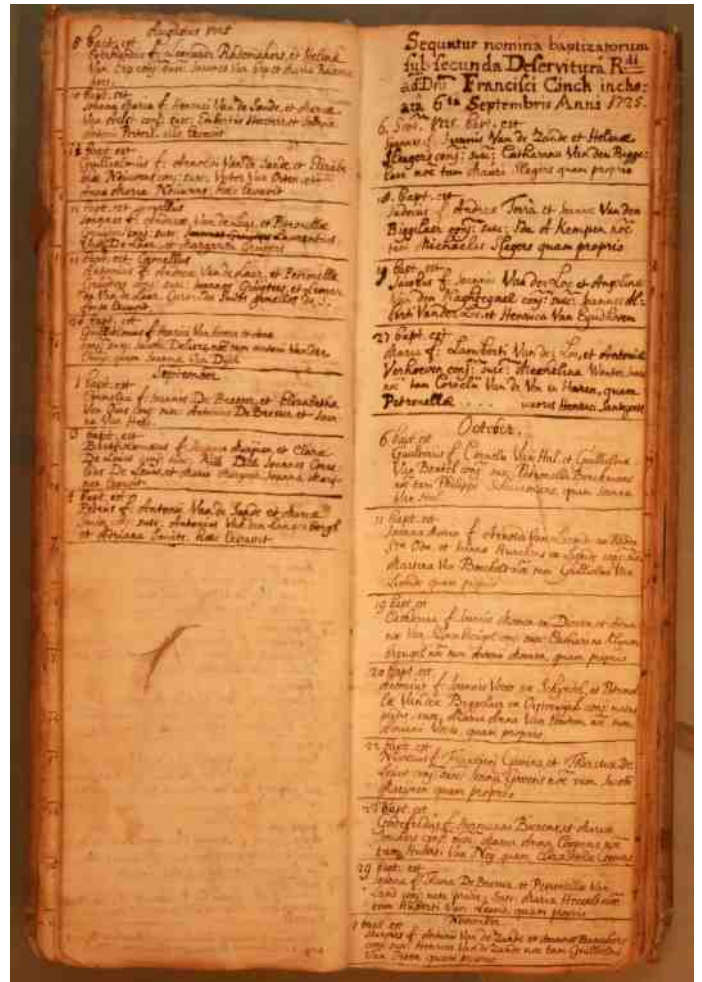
Augustus 1725

8 Bapt. est
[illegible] f. Leonardi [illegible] et Helena Van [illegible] conj. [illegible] Joannes Van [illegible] et Maria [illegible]

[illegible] Bapt. est
Joanna Maria f. Henrici Van de Zande et Maria Van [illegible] conj. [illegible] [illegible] et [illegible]

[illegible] Bapt. est
Guilielmus f. Arnoldi Van de Zande et Elisabeth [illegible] conj. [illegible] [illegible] Van Oben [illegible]

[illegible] Bapt. est gemelli
Joannes f. Andreae Van de Laer et Petronella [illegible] conj. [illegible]

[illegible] Bapt. est Gemella
Joanna f. Andreae Van de Laer et Petronella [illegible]

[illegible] Bapt. est
Guilielmus f. Henrici Van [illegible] conj. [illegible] quam Joanna Van Dijk

September

1 Bapt. est
Cornelius f. Joannis De Bruyn et Elisabetha Van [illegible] conj. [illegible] Antonius De Brouwer et Joanna Van Hal

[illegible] Bapt. est
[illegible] f. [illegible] et Clara De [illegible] conj. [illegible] De Smet et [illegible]

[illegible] Bapt. est
Petrus f. Antonii Van de Zande et Anna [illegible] conj. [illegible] Antonius Van den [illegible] et Adriana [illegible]

Sequuntur nomina baptizatorum sub secunda Deservitura R$^{di}$ ad D$^{ni}$ Francisci Cinck inchoata 6$^{ta}$ Septembris Anni 1725.

6 Sept. 1725 Bapt. est
Joannes f. Joannis Van de Zande et Helena Slegers conj. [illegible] Catharina Van den Bogget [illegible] Slegers quam proprio

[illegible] Bapt. est
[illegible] f. Andreae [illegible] et Joanna Van den Biggelaer conj. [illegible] De Kemper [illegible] Michaelis Slegers quam proprio

7 Bapt. est
Jacobus f. Joannis Van der Loo et Angelina Van der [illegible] conj. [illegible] Joannes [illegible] Van der Loo et Henrica Van Eyndhoven

27 Bapt. est
Maria f. Lamberti Van der Loo et Antonia Verhoeven conj. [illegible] Adriana Van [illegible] Van de Ven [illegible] quam Petronella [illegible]

October.

6 Bapt. est
Guilielmus f. Cornelii Van Hal et Guillelma Van Bentel conj. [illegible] Petronella Bouwhuysen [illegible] Philippi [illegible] quam Joanna Van Hal

11 Bapt. est
Joanna Maria f. Arnoldi Van Lieshout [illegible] Van Oben et Joanna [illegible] conj. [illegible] Martina Van Bruchem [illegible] Guilielmi Van Lieshout quam proprio

19 Bapt. est
Catharina f. Joannis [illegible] et Anna Van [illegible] conj. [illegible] Catharina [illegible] quam proprio

20 Bapt. est
Antonius f. Joannis Voets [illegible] et Petronella Van der Biggelaer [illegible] conj. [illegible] Maria Anna Van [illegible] Voets quam proprio

21 Bapt. est
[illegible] f. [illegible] Govers et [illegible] conj. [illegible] Joannis Govers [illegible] quam proprio

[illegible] Bapt. est
Godefridus f. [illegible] Bressers et Anna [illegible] conj. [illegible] Maria Anna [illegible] Van Hoy quam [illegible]

29 Bapt. est
Joanna f. Joannis De Brouwer et Petronella Van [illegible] conj. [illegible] Maria Anna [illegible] quam proprio

November

1 Bapt. est
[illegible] f. Antonii Van de Zande et Joanna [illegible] conj. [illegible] Henricus Van de Zande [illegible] Guilielmi Van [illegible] quam proprio